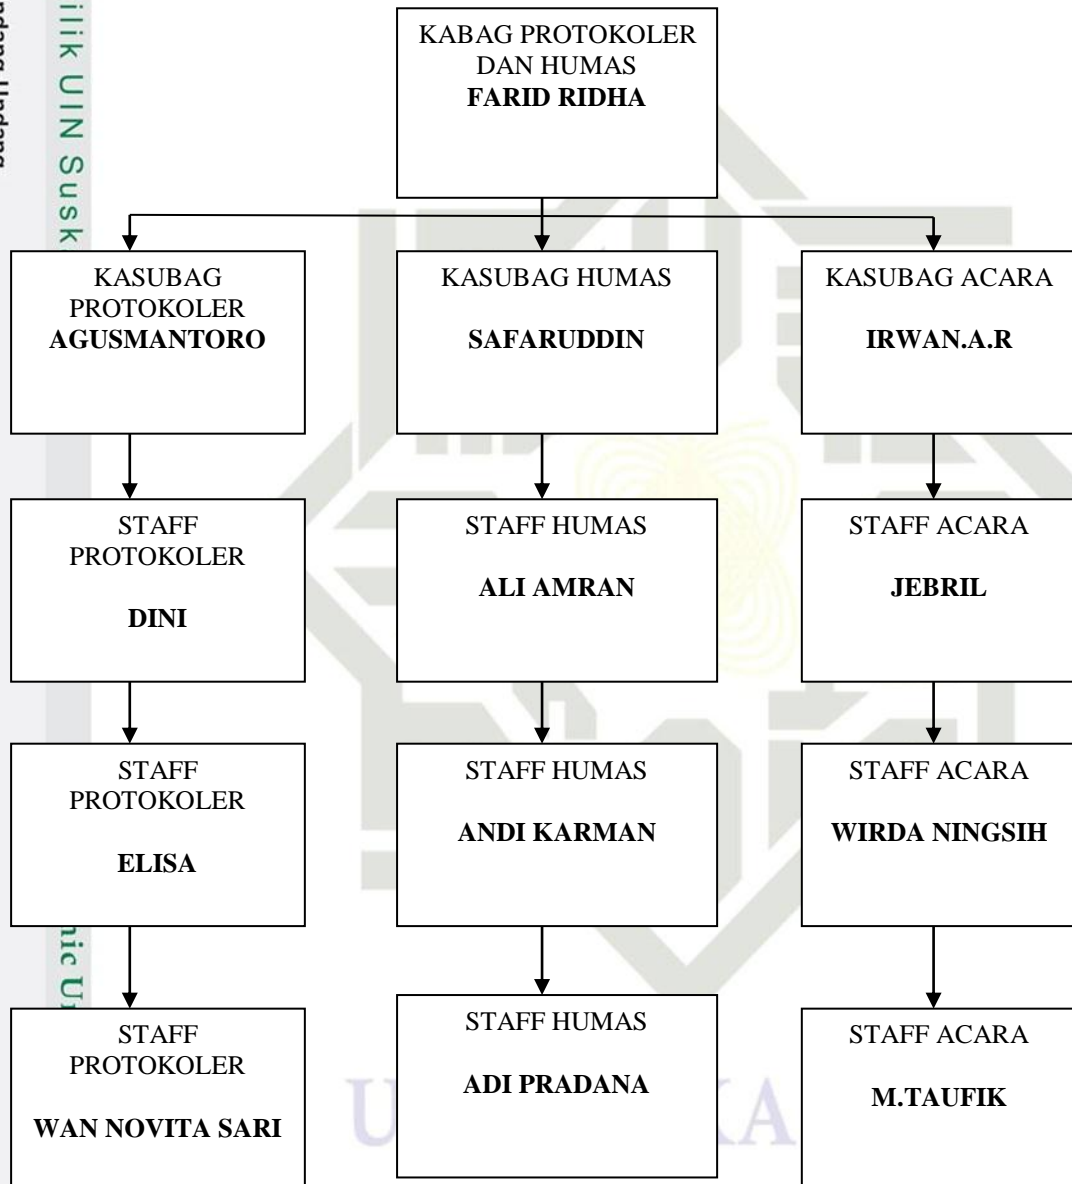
ilik UIN Susk

KABAG PROTOKOLER DAN HUMAS
**FARID RIDHA**

KASUBAG PROTOKOLER
**AGUSMANTORO**

KASUBAG HUMAS
**SAFARUDDIN**

KASUBAG ACARA
**IRWAN.A.R**

STAFF PROTOKOLER
**DINI**

STAFF HUMAS
**ALI AMRAN**

STAFF ACARA
**JEBRIL**

STAFF PROTOKOLER
**ELISA**

STAFF HUMAS
**ANDI KARMAN**

STAFF ACARA
**WIRDA NINGSIH**

STAFF PROTOKOLER
**WAN NOVITA SARI**

STAFF HUMAS
**ADI PRADANA**

STAFF ACARA
**M.TAUFIK**

nic U

UIN SUSKA